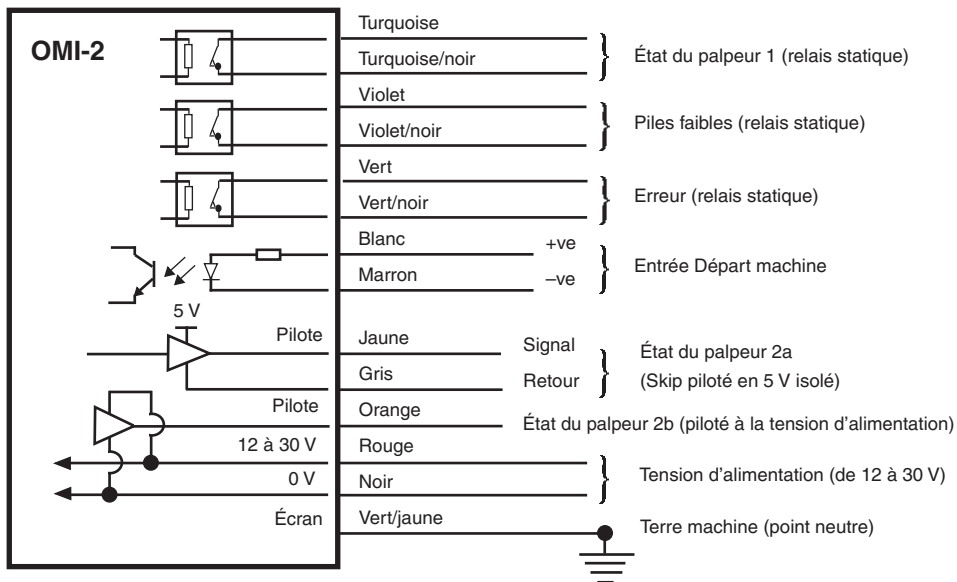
OMI-2

Turquoise
Turquoise/noir
État du palpeur 1 (relais statique)

Violet
Violet/noir
Piles faibles (relais statique)

Vert
Vert/noir
Erreur (relais statique)

Blanc +ve
Marron –ve
Entrée Départ machine

5 V
Pilote
Jaune
Signal
Gris
Retour
État du palpeur 2a
(Skip piloté en 5 V isolé)

Pilote
Orange
État du palpeur 2b (piloté à la tension d'alimentation)

12 à 30 V
Rouge
0 V
Noir
Tension d'alimentation (de 12 à 30 V)

Écran
Vert/jaune
Terre machine (point neutre)